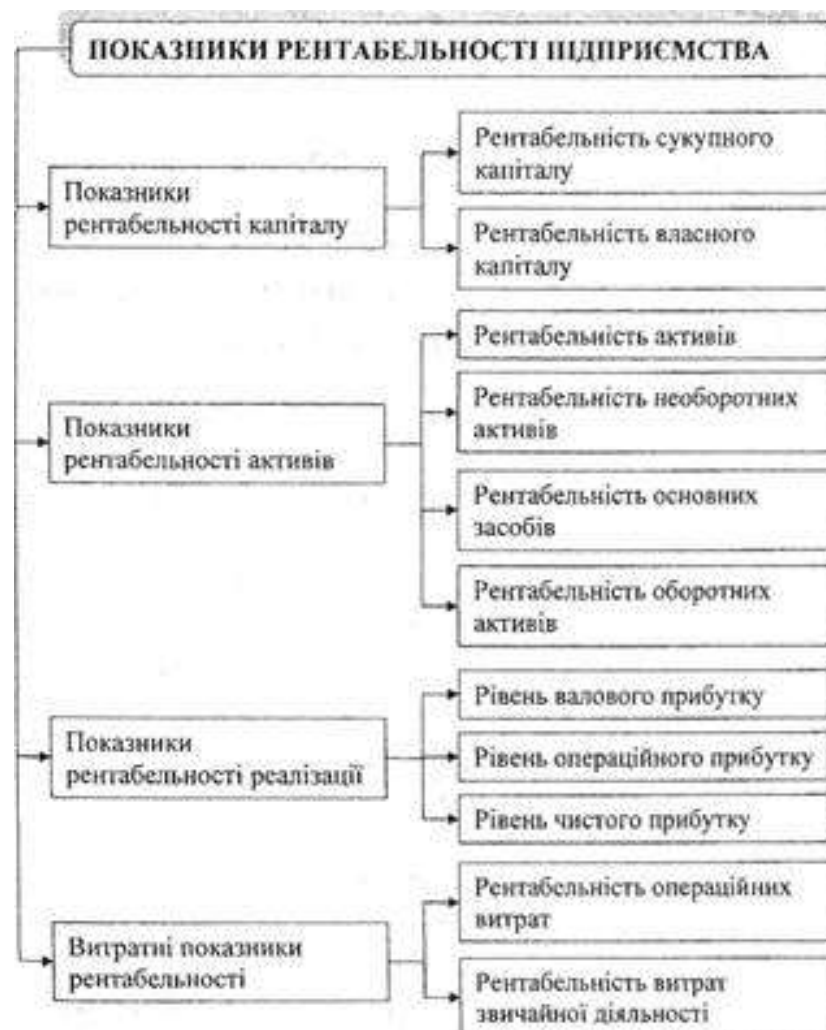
ПОКАЗНИКИ РЕНТАБЕЛЬНОСТІ ПІДПРИЄМСТВА

Показники рентабельності капіталу

Рентабельність сукупного капіталу

Рентабельність власного капіталу

Показники рентабельності активів

Рентабельність активів

Рентабельність необоротних активів

Рентабельність основних засобів

Рентабельність оборотних активів

Показники рентабельності реалізації

Рівень валового прибутку

Рівень операційного прибутку

Рівень чистого прибутку

Витратні показники рентабельності

Рентабельність операційних витрат

Рентабельність витрат звичайної діяльності